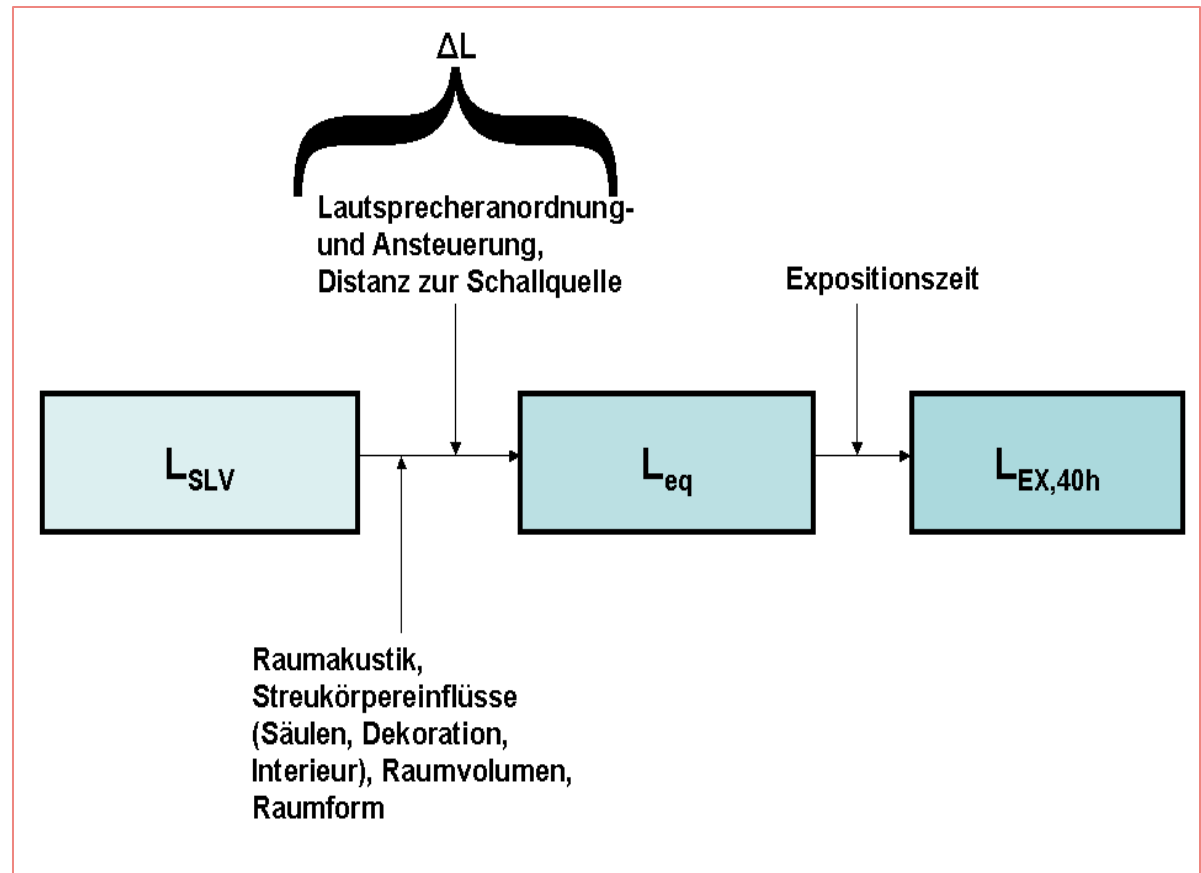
$\Delta L$

Lautsprecheranordnung- und Ansteuerung, Distanz zur Schallquelle

Expositionszeit

$L_{SLV}$

$L_{eq}$

$L_{EX,40h}$

Raumakustik, Streukörpereinflüsse (Säulen, Dekoration, Interieur), Raumvolumen, Raumform